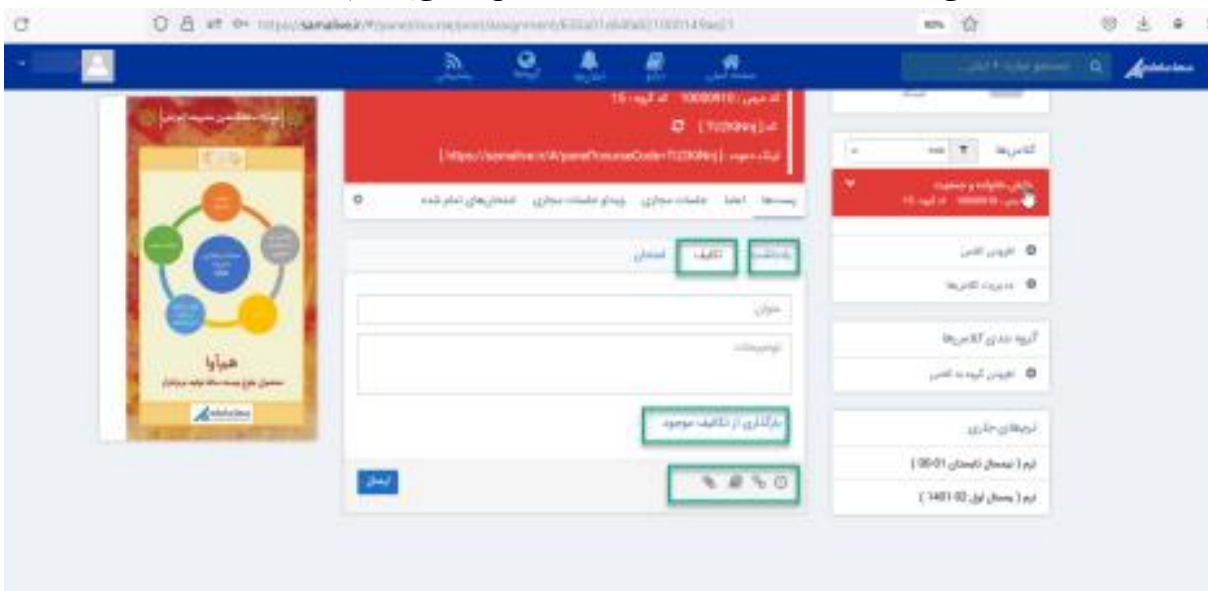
https://samaline.ir/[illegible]

80%

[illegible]

کلاس‌ها

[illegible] خانواده و جمعیت

افزودن کلاس

مدیریت کلاس‌ها

گروه بندی کلاس‌ها

افزودن گروه به کلاس

ترم‌های جاری

ترم ( نیمسال تابستان 01-00 )

ترم ( نیمسال اول 02-1401 )

کد درس : 10000910 کد گروه : 15

کد : [ 7U290NHq ]

لینک دعوت : [https://samaline.ir/#/panel?courseCode=7U290NHq]

پست‌ها اعضا جلسات مجازی ویدئو جلسات مجازی امتحان‌های تمام شده

یادداشت تکلیف امتحان

عنوان

توضیحات

بارگذاری از تکالیف موجود

ارسال

هم‌آوا

سامانه مدیریت یادگیری

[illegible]